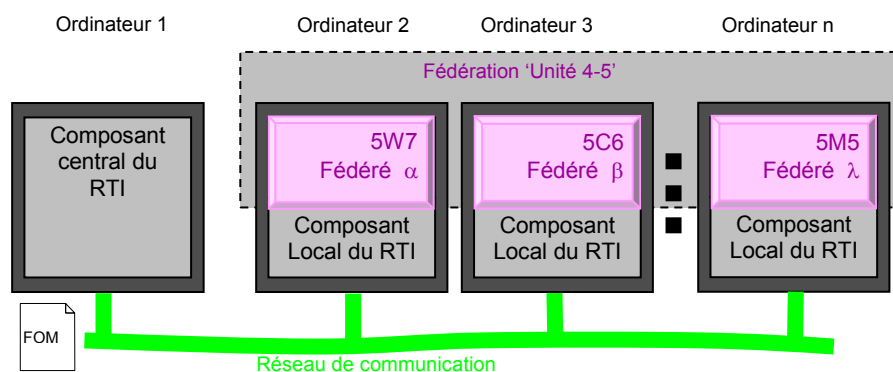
Ordinateur 1

Ordinateur 2

Ordinateur 3

Ordinateur n

Fédération 'Unité 4-5'

Composant central du RTI

5W7
Fédéré $\alpha$

Composant Local du RTI

5C6
Fédéré $\beta$

Composant Local du RTI

5M5
Fédéré $\lambda$

Composant Local du RTI

FOM

Réseau de communication